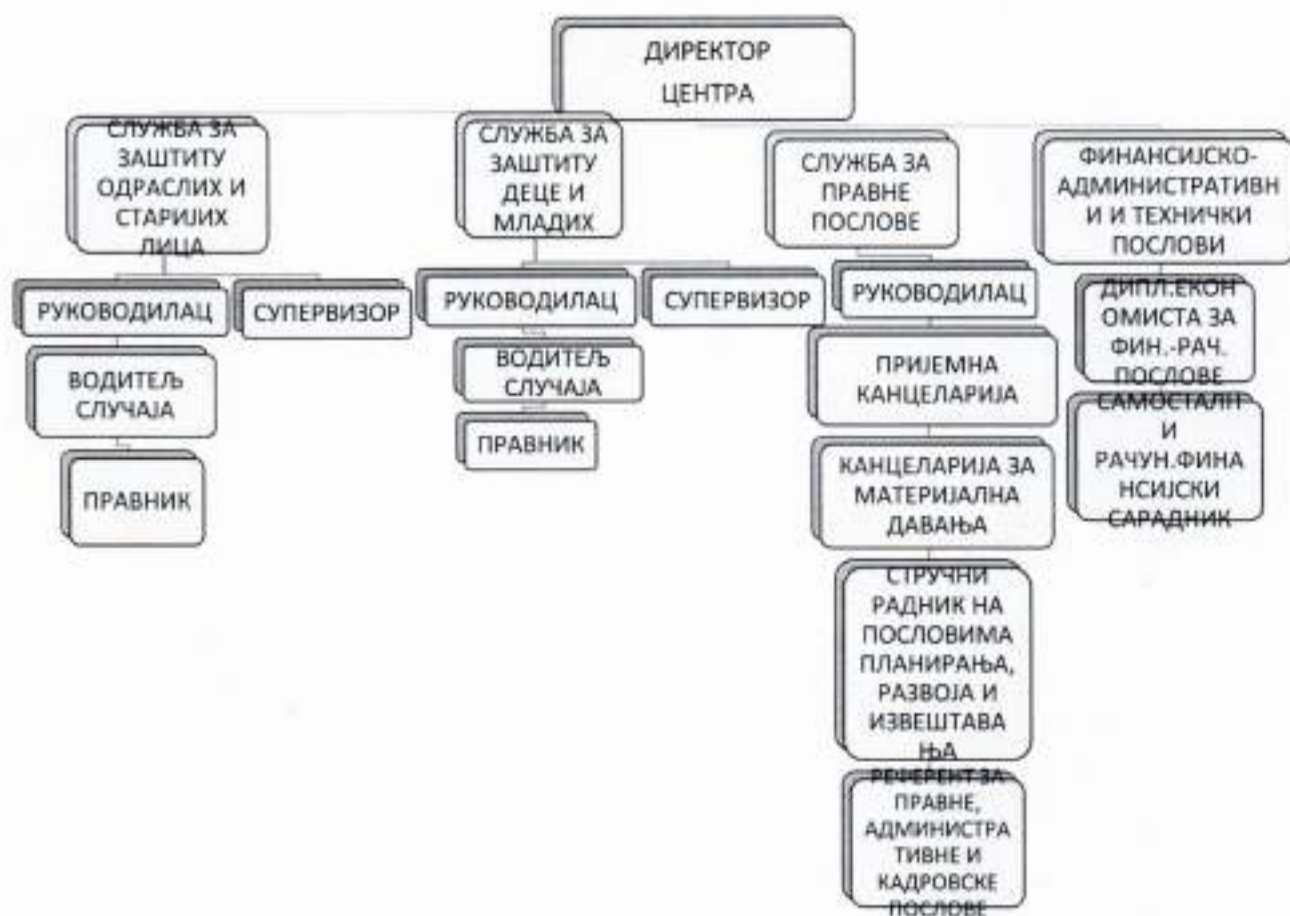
ДИРЕКТОР ЦЕНТРА

СЛУЖБА ЗА ЗАШТИТУ ОДРАСЛИХ И СТАРИЈИХ ЛИЦА

РУКОВОДИЛАЦ

СУПЕРВИЗОР

ВОДИТЕЉ СЛУЧАЈА

ПРАВНИК

СЛУЖБА ЗА ЗАШТИТУ ДЕЦЕ И МЛАДИХ

РУКОВОДИЛАЦ

СУПЕРВИЗОР

ВОДИТЕЉ СЛУЧАЈА

ПРАВНИК

СЛУЖБА ЗА ПРАВНЕ ПОСЛОВЕ

РУКОВОДИЛАЦ

ПРИЈЕМНА КАНЦЕЛАРИЈА

КАНЦЕЛАРИЈА ЗА МАТЕРИЈАЛНА ДАВАЊА

СТРУЧНИ РАДНИК НА ПОСЛОВИМА ПЛАНИРАЊА, РАЗВОЈА И ИЗВЕШТАВАЊА

РЕФЕРЕНТ ЗА ПРАВНЕ, АДМИНИСТРАТИВНЕ И КАДРОВСКЕ ПОСЛОВЕ

ФИНАНСИЈСКО-АДМИНИСТРАТИВНИ И ТЕХНИЧКИ ПОСЛОВИ

ДИПЛ.ЕКОНОМИСТА ЗА ФИН.-РАЧ. ПОСЛОВЕ

САМОСТАЛНИ РАЧУН.ФИНАНСИЈСКИ САРАДНИК